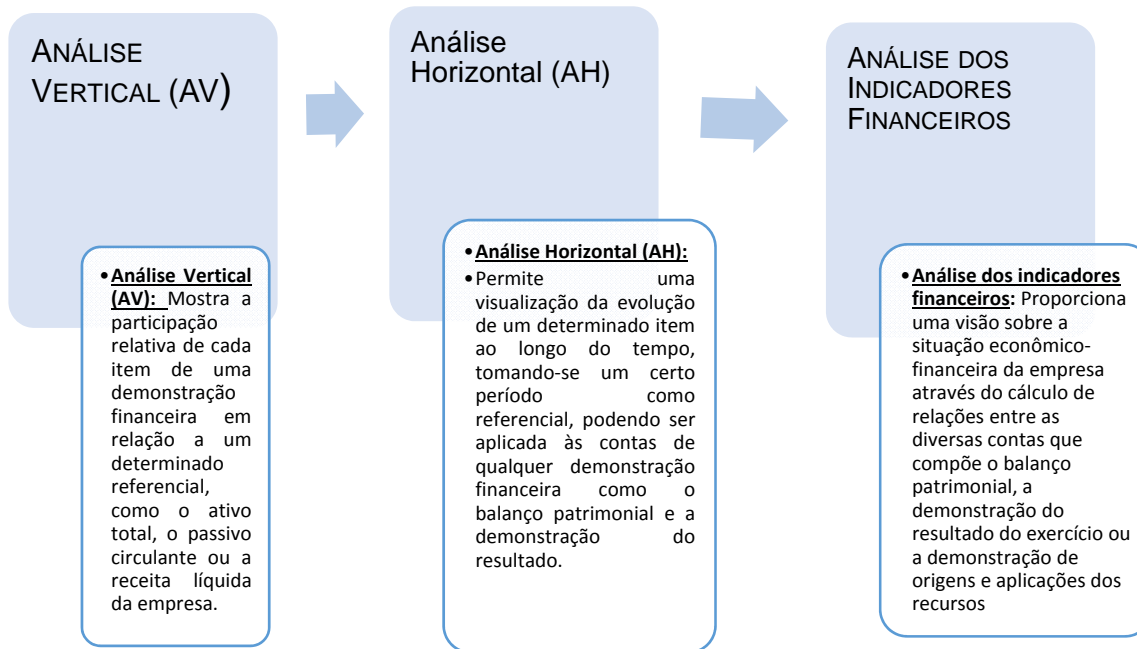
ANÁLISE VERTICAL (AV)

• Análise Vertical (AV): Mostra a participação relativa de cada item de uma demonstração financeira em relação a um determinado referencial, como o ativo total, o passivo circulante ou a receita líquida da empresa.

Análise Horizontal (AH)

• Análise Horizontal (AH):
• Permite uma visualização da evolução de um determinado item ao longo do tempo, tomando-se um certo período como referencial, podendo ser aplicada às contas de qualquer demonstração financeira como o balanço patrimonial e a demonstração do resultado.

ANÁLISE DOS INDICADORES FINANCEIROS

• Análise dos indicadores financeiros: Proporciona uma visão sobre a situação econômico-financeira da empresa através do cálculo de relações entre as diversas contas que compõe o balanço patrimonial, a demonstração do resultado do exercício ou a demonstração de origens e aplicações dos recursos